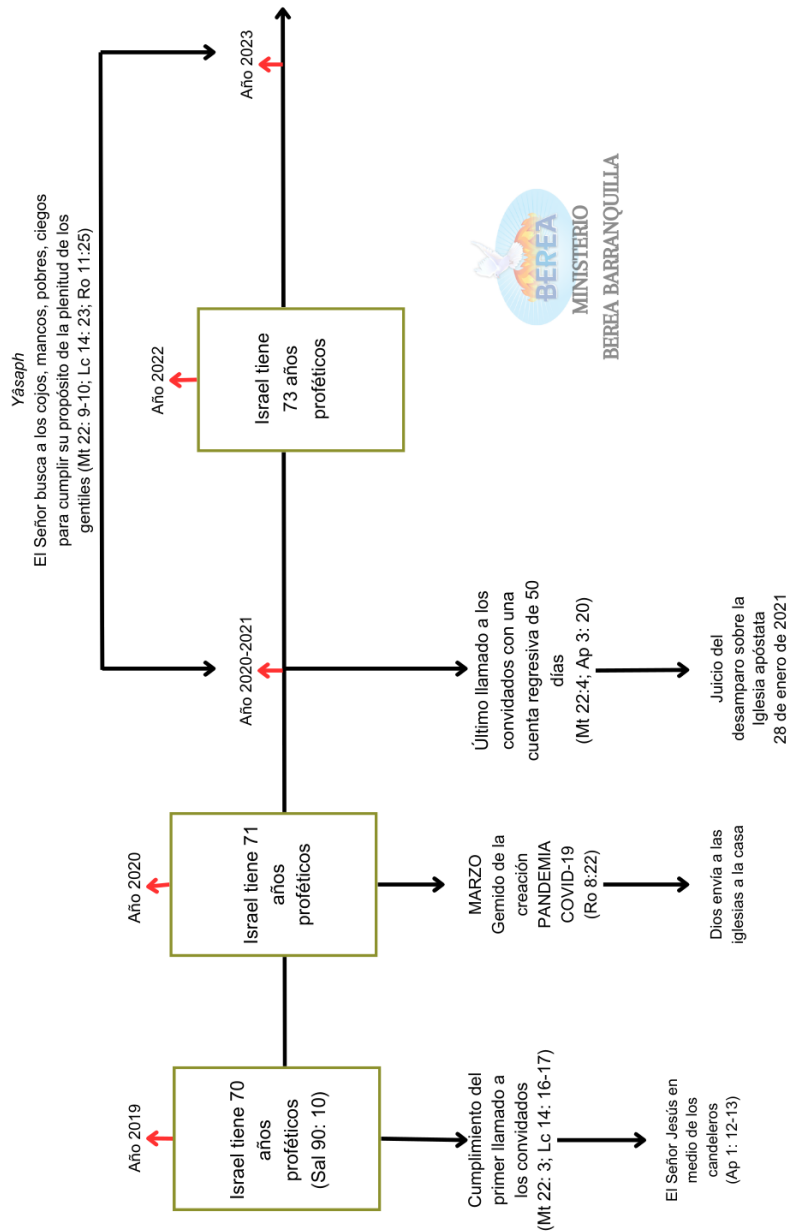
Yâsaph
El Señor busca a los cojos, mancos, pobres, ciegos para cumplir su propósito de la plenitud de los gentiles (Mt 22: 9-10; Lc 14: 23; Ro 11:25)

Año 2023

BEREA
MINISTERIO
BEREA BARRANQUILLA

Año 2022

Israel tiene 73 años proféticos

Año 2020-2021

Último llamado a los convidados con una cuenta regresiva de 50 días (Mt 22:4; Ap 3: 20)

Juicio del desamparo sobre la Iglesia apóstata 28 de enero de 2021

Año 2020

Israel tiene 71 años proféticos

MARZO Gemido de la creación PANDEMIA COVID-19 (Ro 8:22)

Dios envía a las iglesias a la casa

Año 2019

Israel tiene 70 años proféticos (Sal 90: 10)

Cumplimiento del primer llamado a los convidados (Mt 22: 3; Lc 14: 16-17)

El Señor Jesús en medio de los candeleros (Ap 1: 12-13)